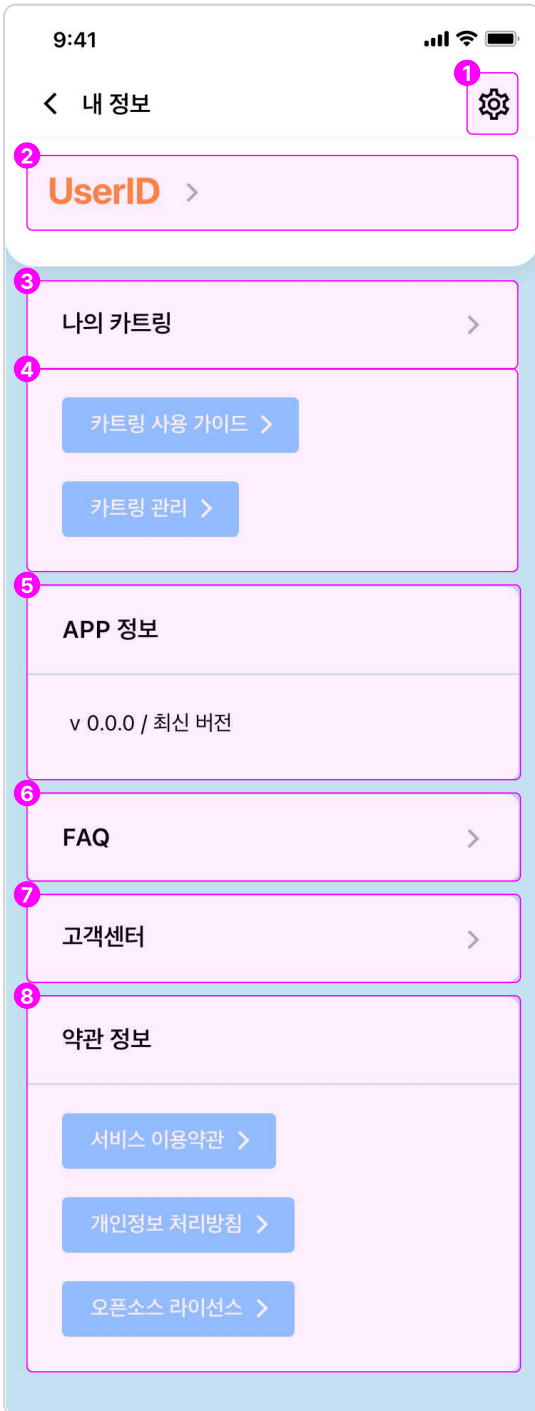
9:41

내 정보

1

2

UserID >

3

나의 카트링 >

4

카트링 사용 가이드 >

카트링 관리 >

5

APP 정보

v 0.0.0 / 최신 버전

6

FAQ >

7

고객센터 >

8

약관 정보

서비스 이용약관 >

개인정보 처리방침 >

오픈소스 라이선스 >